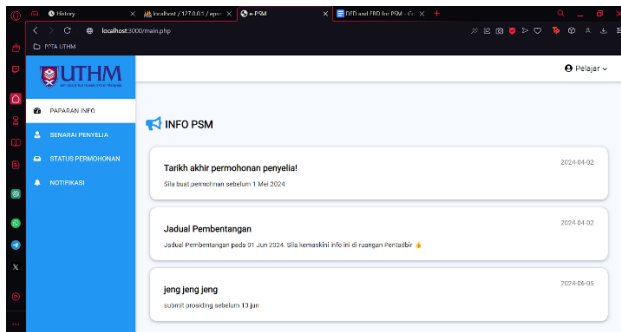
History
localhost / 127.0.0.1 / eps
e-PSM
DFD and ERD for PSM - Ch
localhost:3000/main.php
PTTA UTHM

UTHM
Universiti Tun Hussein Onn Malaysia

Pelajar

PAPARAN INFO
SENARAI PENYELIA
STATUS PERMOHONAN
NOTIFIKASI

INFO PSM

Tarikh akhir permohonan penyelia!
2024-04-02
Sila buat permohonan sebelum 1 Mei 2024

Jadual Pembentangan
2024-04-02
Jadual Pembentangan pada 01 Jun 2024. Sila kemaskini info ini di ruangan Pentadbir 👍

jeng jeng jeng
2024-06-05
submit prosiding sebelum 13 jun